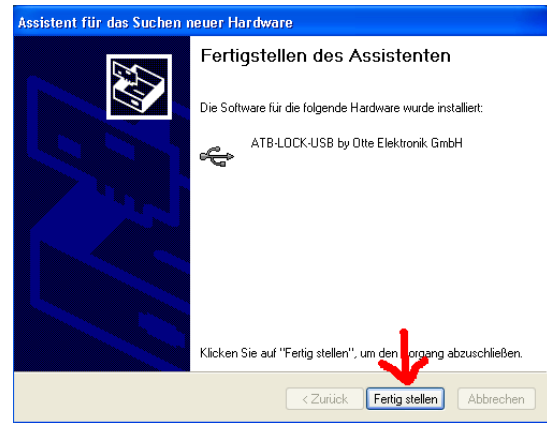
Assistent für das Suchen neuer Hardware

Fertigstellen des Assistenten

Die Software für die folgende Hardware wurde installiert:

ATB-LOCK-USB by Otte Elektronik GmbH

Klicken Sie auf "Fertig stellen", um den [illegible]organg abzuschließen.

< Zurück

Fertig stellen

Abbrechen